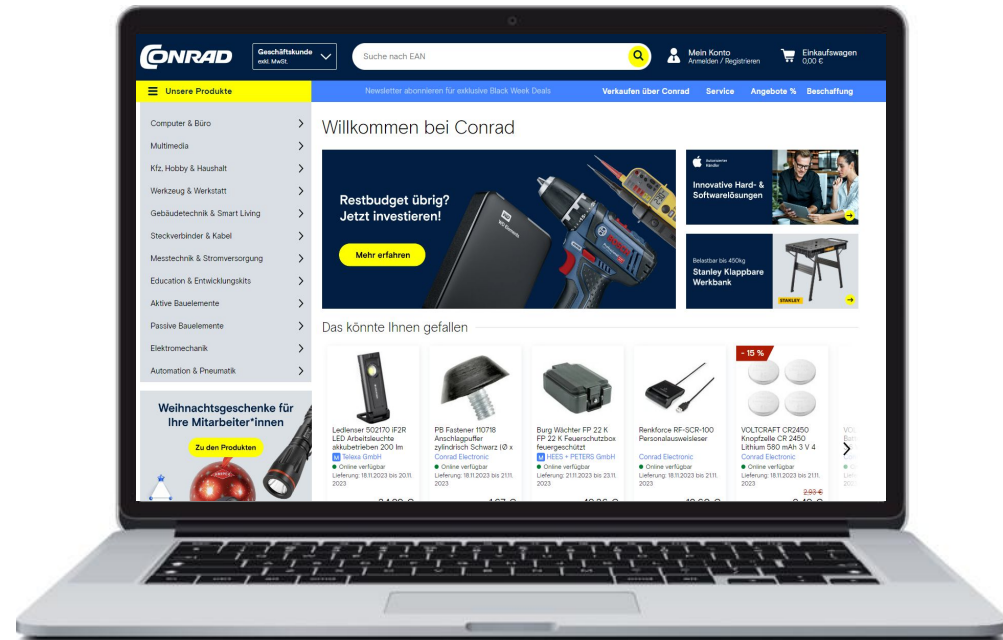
CONRAD

Geschäftskunde exkl. MwSt.

Suche nach EAN

Mein Konto
Anmelden / Registrieren

Einkaufswagen
0,00 €

Unsere Produkte

Newsletter abonnieren für exklusive Black Week Deals

Verkaufen über Conrad

Service

Angebote %

Beschaffung

Computer & Büro

Multimedia

Kfz, Hobby & Haushalt

Werkzeug & Werkstatt

Gebäudetechnik & Smart Living

Steckverbinder & Kabel

Messtechnik & Stromversorgung

Education & Entwicklungskits

Aktive Bauelemente

Passive Bauelemente

Elektromechanik

Automation & Pneumatik

Weihnachtsgeschenke für Ihre Mitarbeiter*innen

Zu den Produkten

Willkommen bei Conrad

Restbudget übrig? Jetzt investieren!

Mehr erfahren

Autorisierter Händler

Innovative Hard- & Softwarelösungen

Belastbar bis 450kg

Stanley Klappbare Werkbank

STANLEY

Das könnte Ihnen gefallen

Ledlenser 502170 IF2R LED Arbeitsleuchte akkubetrieben 200 lm
Telexa GmbH
Online verfügbar
Lieferung: 18.11.2023 bis 20.11. 2023
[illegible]

PB Fastener 110718 Anschlagpuffer zylindrisch Schwarz (Ø x
Conrad Electronic
Online verfügbar
Lieferung: 18.11.2023 bis 21.11. 2023
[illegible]

Burg Wächter FP 22 K FP 22 K Feuerschutzbox feuergeschützt
HEES + PETERS GmbH
Online verfügbar
Lieferung: 21.11.2023 bis 23.11. 2023
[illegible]

Renkforce RF-SCR-100 Personalausweisleser
Conrad Electronic
Online verfügbar
Lieferung: 18.11.2023 bis 21.11. 2023
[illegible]

- 15 %
VOLTCRAFT CR2450 Knopfzelle CR 2450 Lithium 580 mAh 3 V 4
Conrad Electronic
Online verfügbar
Lieferung: 18.11.2023 bis 21.11. 2023
2,93 €
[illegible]

VO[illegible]